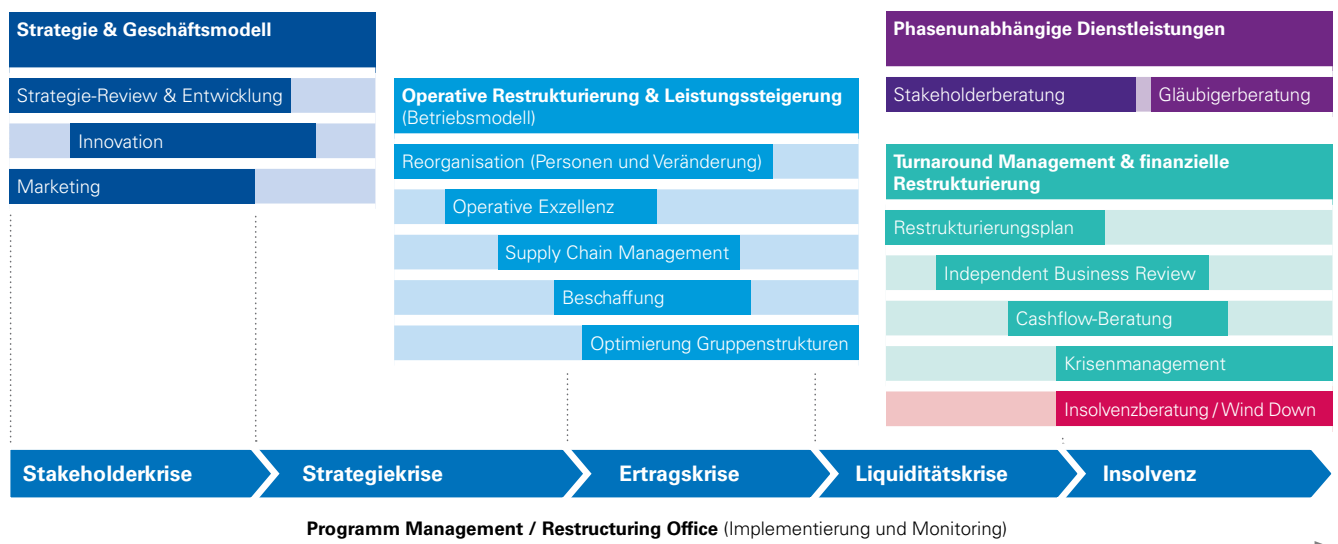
Strategie & Geschäftsmodell

Strategie-Review & Entwicklung

Innovation

Marketing

Operative Restrukturierung & Leistungssteigerung (Betriebsmodell)

Reorganisation (Personen und Veränderung)

Operative Exzellenz

Supply Chain Management

Beschaffung

Optimierung Gruppenstrukturen

Phasenunabhängige Dienstleistungen

Stakeholderberatung

Gläubigerberatung

Turnaround Management & finanzielle Restrukturierung

Restrukturierungsplan

Independent Business Review

Cashflow-Beratung

Krisenmanagement

Insolvenzberatung / Wind Down

Stakeholderkrise

Strategiekrise

Ertragskrise

Liquiditätskrise

Insolvenz

Programm Management / Restructuring Office (Implementierung und Monitoring)